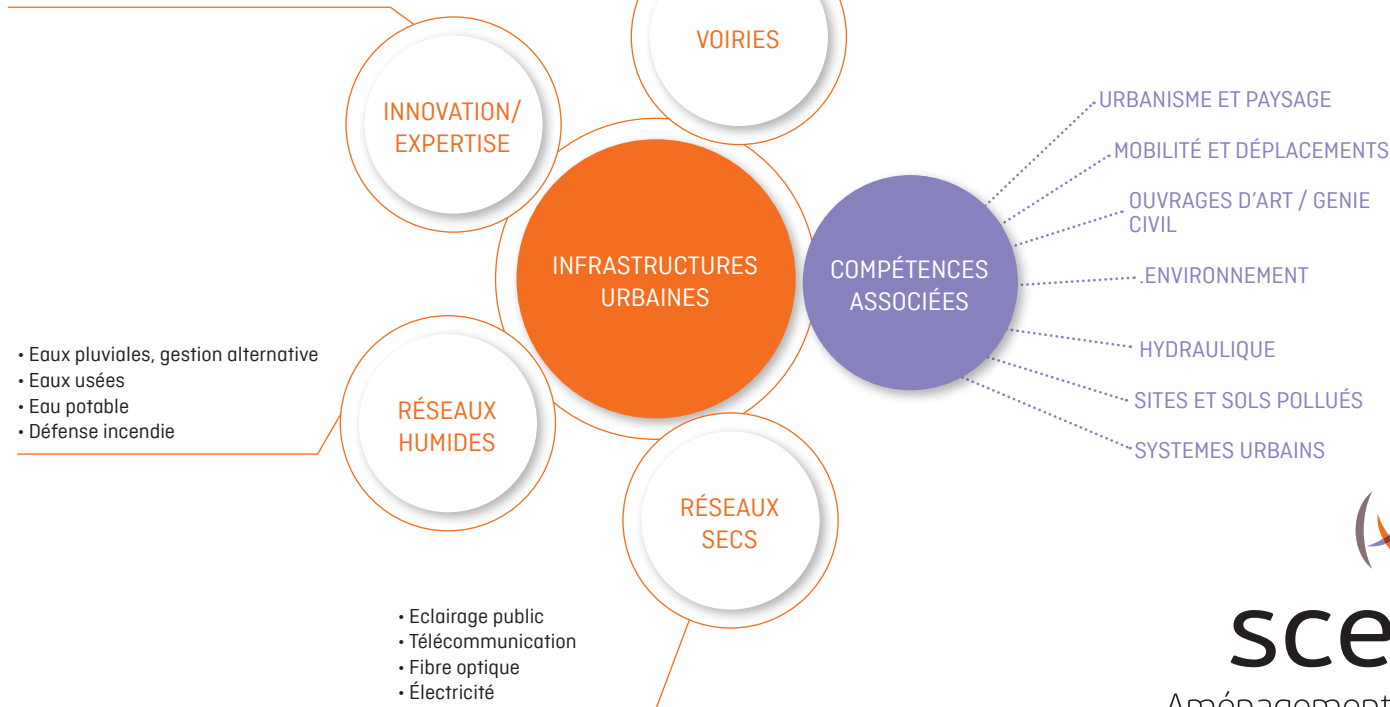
VOIRIES

INNOVATION/ EXPERTISE

INFRASTRUCTURES URBAINES

COMPÉTENCES ASSOCIÉES

URBANISME ET PAYSAGE
MOBILITÉ ET DÉPLACEMENTS
OUVRAGES D'ART / GENIE CIVIL
ENVIRONNEMENT
HYDRAULIQUE
SITES ET SOLS POLLUÉS
SYSTEMES URBAINS

• Eaux pluviales, gestion alternative
• Eaux usées
• Eau potable
• Défense incendie

RÉSEAUX HUMIDES

RÉSEAUX SECS

• Eclairage public
• Télécommunication
• Fibre optique
• Électricité

sce
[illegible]